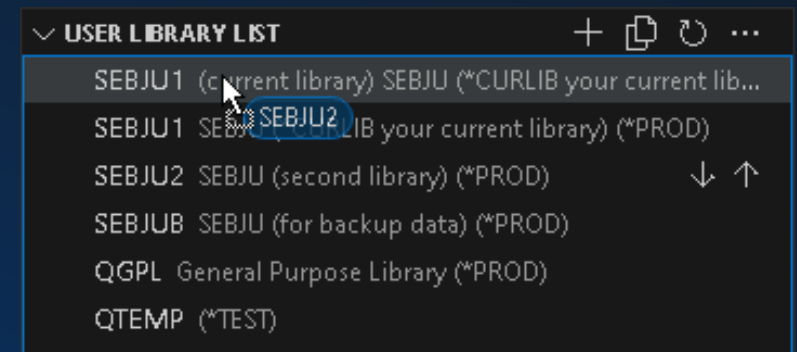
USER LIBRARY LIST

SEBJU1 (c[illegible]rrent library) SEBJU (*CURLIB your current lib...

SEBJU1 SEB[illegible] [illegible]RLIB your current library) (*PROD)

SEBJU2

SEBJU2 SEBJU (second library) (*PROD)

SEBJUB SEBJU (for backup data) (*PROD)

QGPL General Purpose Library (*PROD)

QTEMP (*TEST)